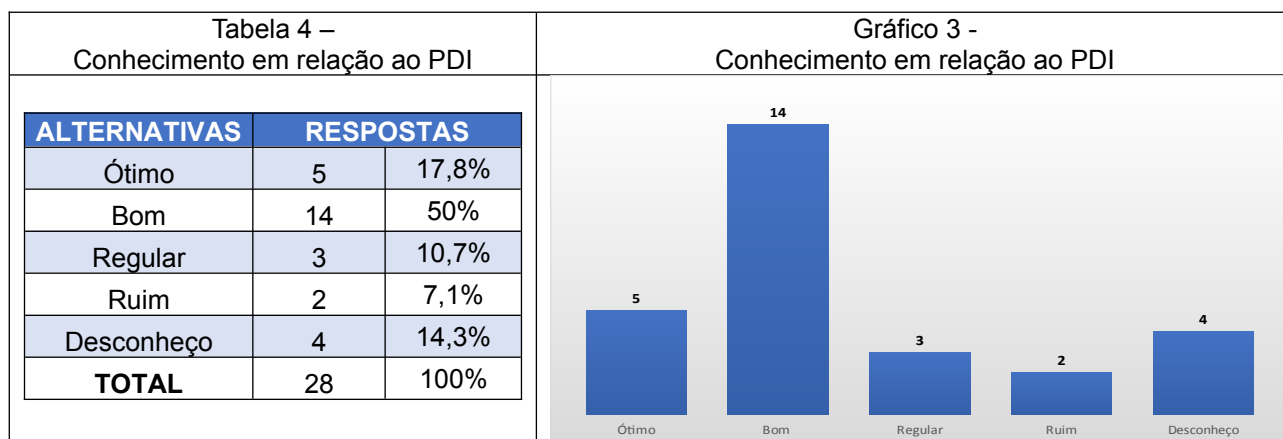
Tabela 4 –
Conhecimento em relação ao PDI

| ALTERNATIVAS | RESPOSTAS | |
|---|---|---|
| Ótimo | 5 | 17,8% |
| Bom | 14 | 50% |
| Regular | 3 | 10,7% |
| Ruim | 2 | 7,1% |
| Desconheço | 4 | 14,3% |
| TOTAL | 28 | 100% |

Gráfico 3 -
Conhecimento em relação ao PDI

5
14
3
2
4
Ótimo
Bom
Regular
Ruim
Desconheço